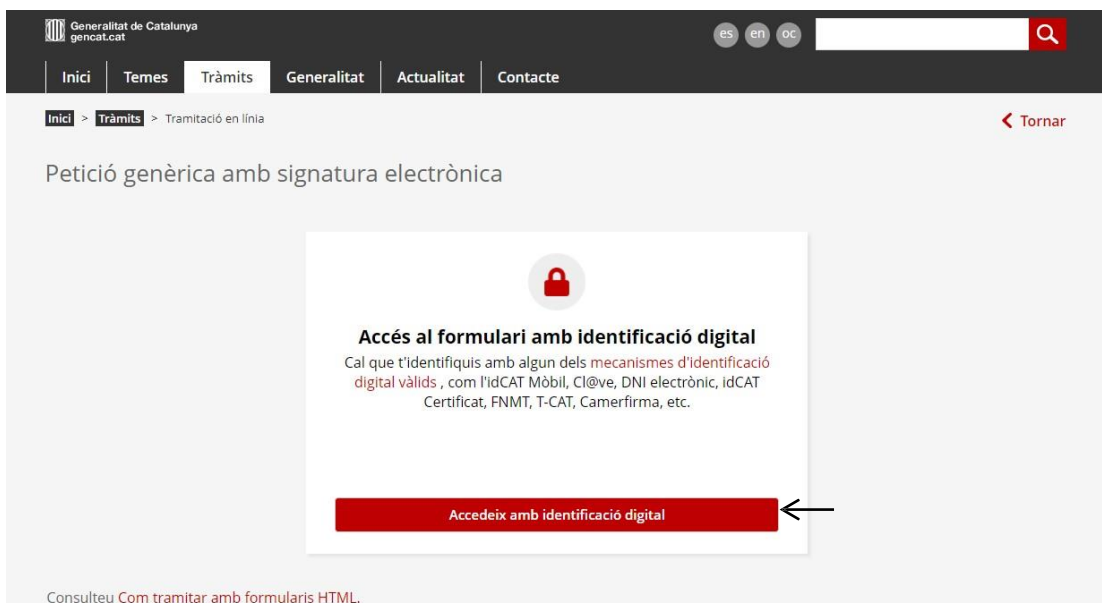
Generalitat de Catalunya
gencat.cat

es en oc

Inici | Temes | Tràmits | Generalitat | Actualitat | Contacte

Inici > Tràmits > Tramitació en línia

Tornar

Petició genèrica amb signatura electrònica

Accés al formulari amb identificació digital

Cal que t'identifiquis amb algun dels mecanismes d'identificació digital vàlids , com l'idCAT Mòbil, Cl@ve, DNI electrònic, idCAT Certificat, FNMT, T-CAT, Camerfirma, etc.

Accedeix amb identificació digital

Consulteu Com tramitar amb formularis HTML.